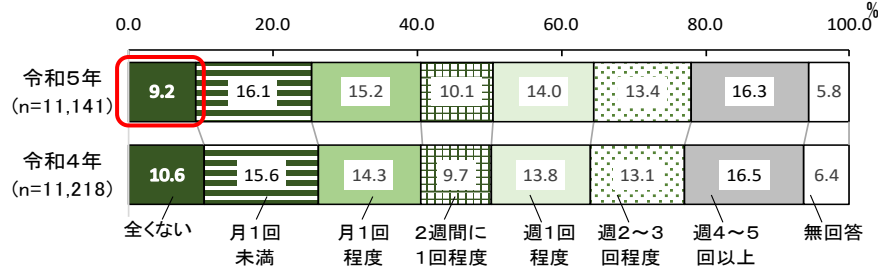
0.0 20.0 40.0 60.0 80.0 100.0 %

| | | | | | | | | |
|---|---|---|---|---|---|---|---|---|
| 令和５年 (n=11,141) | 9.2 | 16.1 | 15.2 | 10.1 | 14.0 | 13.4 | 16.3 | 5.8 |
| 令和４年 (n=11,218) | 10.6 | 15.6 | 14.3 | 9.7 | 13.8 | 13.1 | 16.5 | 6.4 |

全くない
月１回未満
月１回程度
２週間に１回程度
週１回程度
週２～３回程度
週４～５回以上
無回答